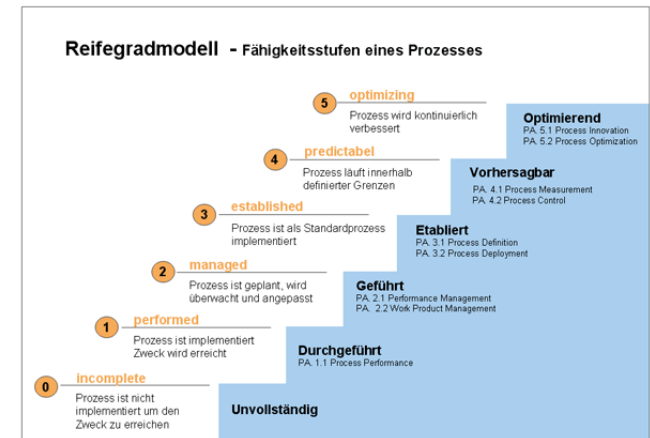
Reifegradmodell - Fähigkeitsstufen eines Prozesses

5 optimizing
Prozess wird kontinuierlich verbessert

Optimierend
PA. 5.1 Process Innovation
PA. 5.2 Process Optimization

4 predictabel
Prozess läuft innerhalb definierter Grenzen

Vorhersagbar
PA. 4.1 Process Measurement
PA. 4.2 Process Control

3 established
Prozess ist als Standardprozess implementiert

Etabliert
PA. 3.1 Process Definition
PA. 3.2 Process Deployment

2 managed
Prozess ist geplant, wird überwacht und angepasst

Geführt
PA. 2.1 Performance Management
PA. 2.2 Work Product Management

1 performed
Prozess ist implementiert
Zweck wird erreicht

Durchgeführt
PA. 1.1 Process Performance

0 incomplete
Prozess ist nicht implementiert um den Zweck zu erreichen

Unvollständig